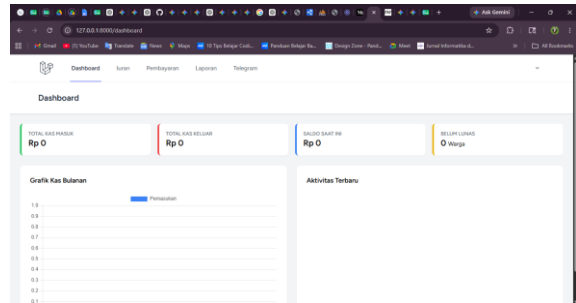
Ask Gemini

127.0.0.1:8000/dashboard

Gmail YouTube Translate News Maps 10 Tips Belajar Codi... Panduan Belajar Ba... Design Zone - Pand... Meet Jurnal Informatika d... All Bookmarks

Dashboard Iuran Pembayaran Laporan Telegram

Dashboard

TOTAL KAS MASUK
Rp 0

TOTAL KAS KELUAR
Rp 0

SALDO SAAT INI
Rp 0

BELUM LUNAS
0 Warga

Grafik Kas Bulanan

Pemasukan

1.0
0.9
0.8
0.7
0.6
0.5
0.4
0.3
0.2
0.1

Aktivitas Terbaru